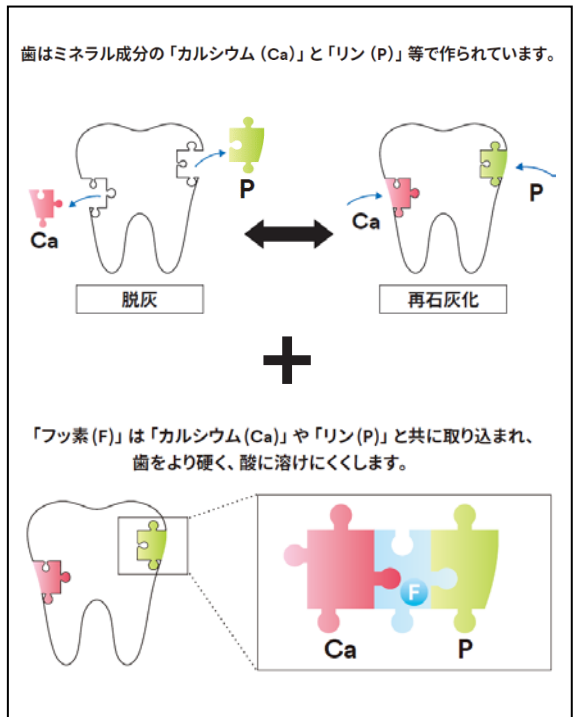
歯はミネラル成分の「カルシウム（Ca）」と「リン（P）」等で作られています。

P

Ca

Ca

P

脱灰

再石灰化

＋

「フッ素（F）」は「カルシウム（Ca）」や「リン（P）」と共に取り込まれ、歯をより硬く、酸に溶けにくくします。

F

Ca

P